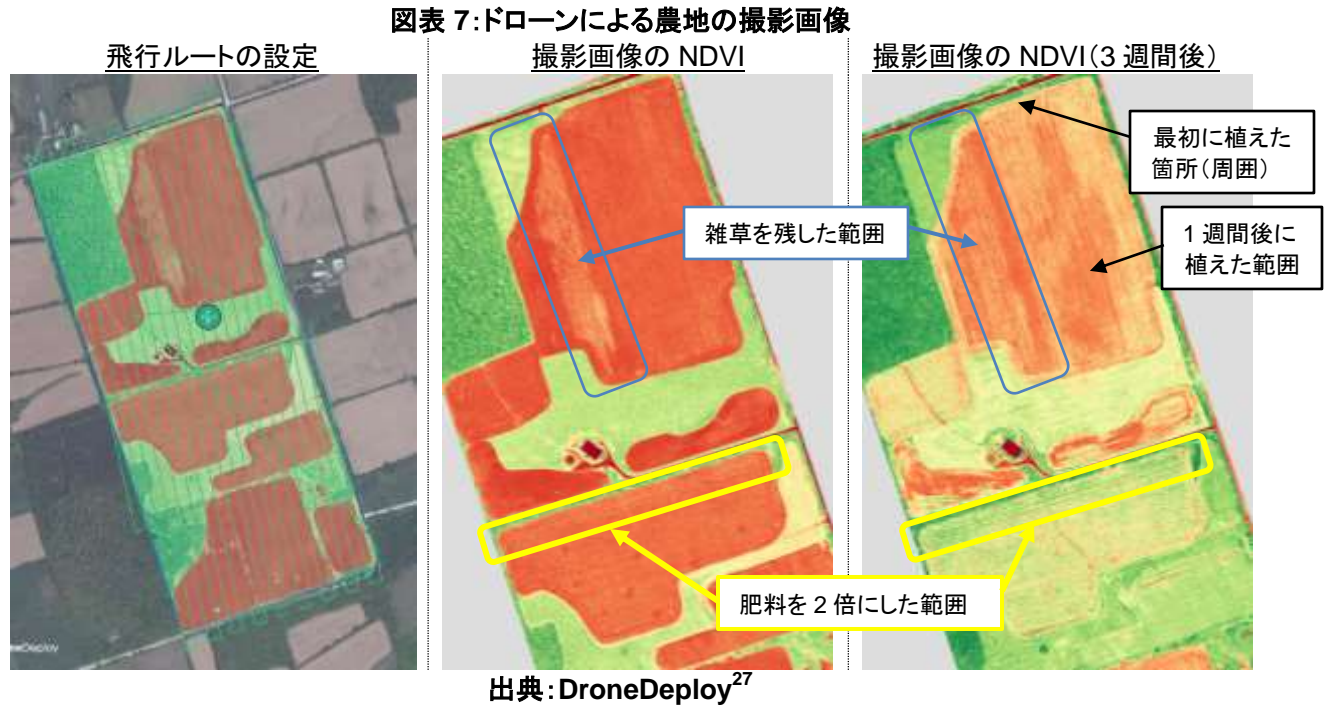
図表 7:ドローンによる農地の撮影画像

飛行ルートの設定

撮影画像の NDVI

撮影画像の NDVI(3 週間後)

最初に植えた箇所(周囲)

雑草を残した範囲

1 週間後に植えた範囲

肥料を 2 倍にした範囲

出典:DroneDeploy$^{27}$